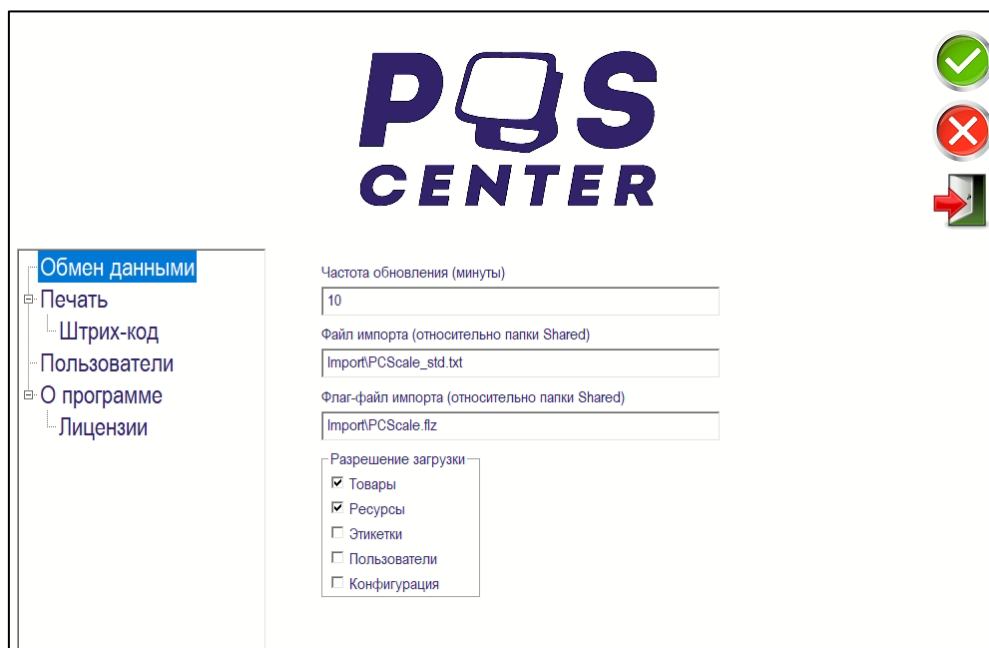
POS CENTER

Обмен данными
Печать
Штрих-код
Пользователи
О программе
Лицензии

Частота обновления (минуты)
10
Файл импорта (относительно папки Shared)
Import\PCScale_std.txt
Флаг-файл импорта (относительно папки Shared)
Import\PCScale.flz
Разрешение загрузки
☑ Товары
☑ Ресурсы
☐ Этикетки
☐ Пользователи
☐ Конфигурация